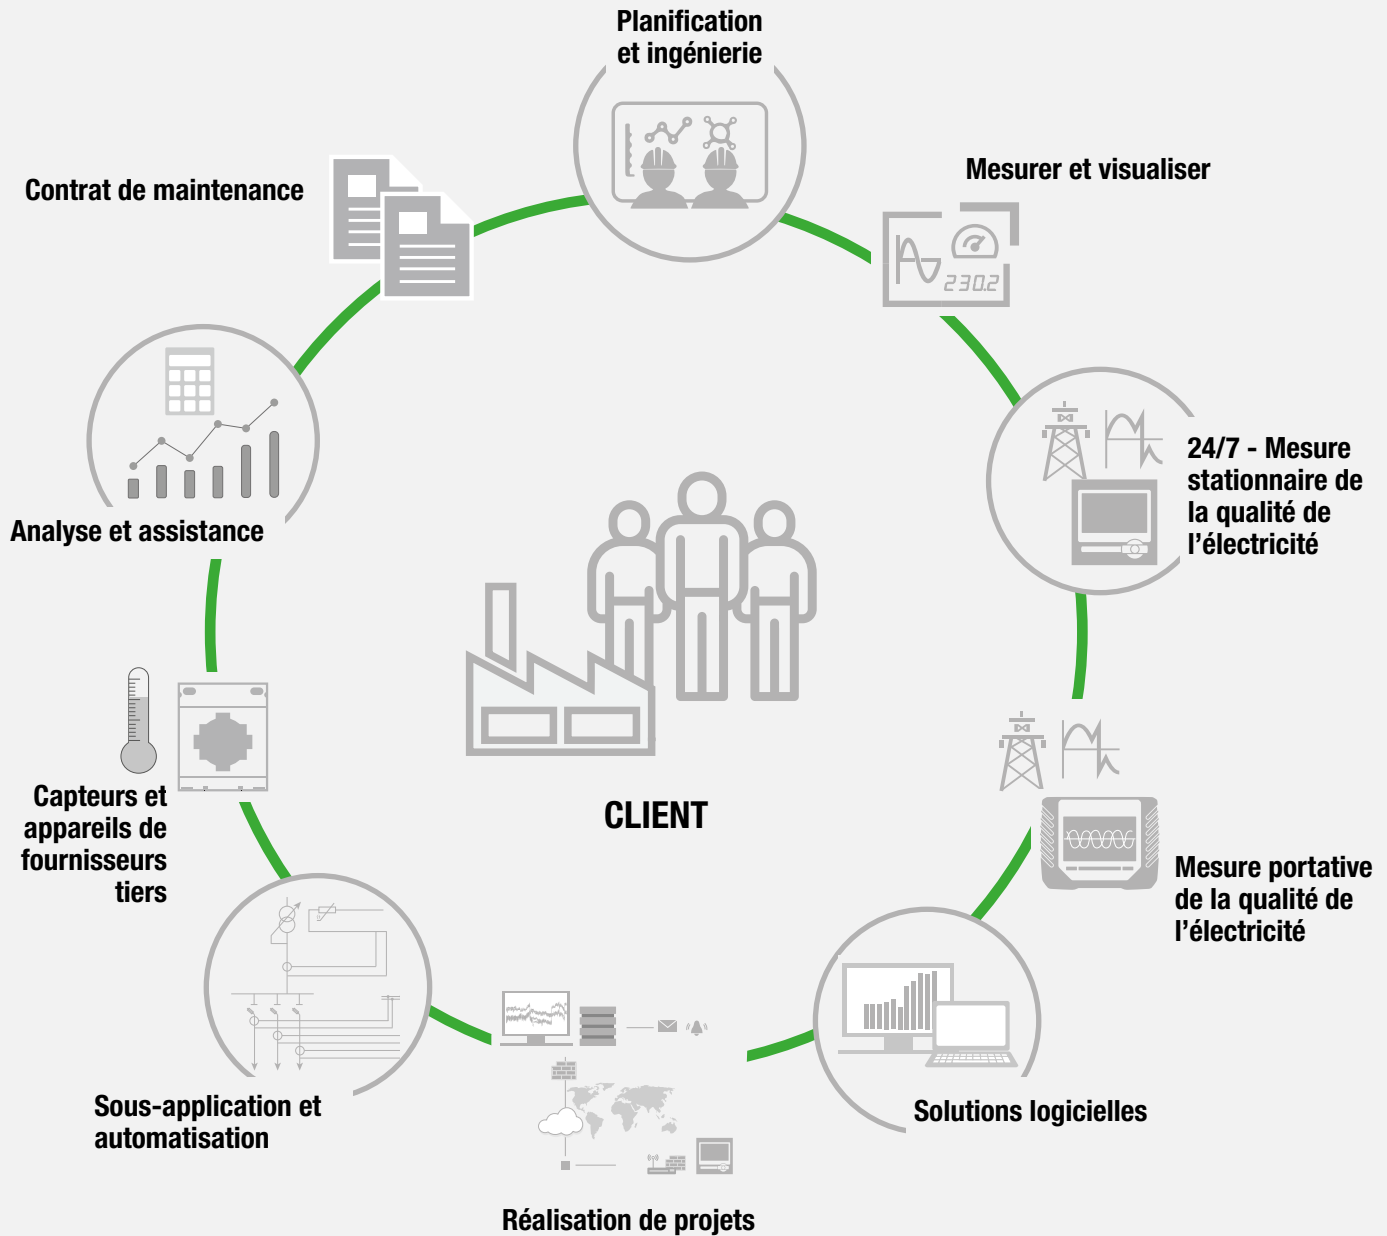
Planification et ingénierie

Mesurer et visualiser

230.2

24/7 - Mesure stationnaire de la qualité de l'électricité

Mesure portative de la qualité de l'électricité

Solutions logicielles

Réalisation de projets

Sous-application et automatisation

Capteurs et appareils de fournisseurs tiers

Analyse et assistance

Contrat de maintenance

CLIENT